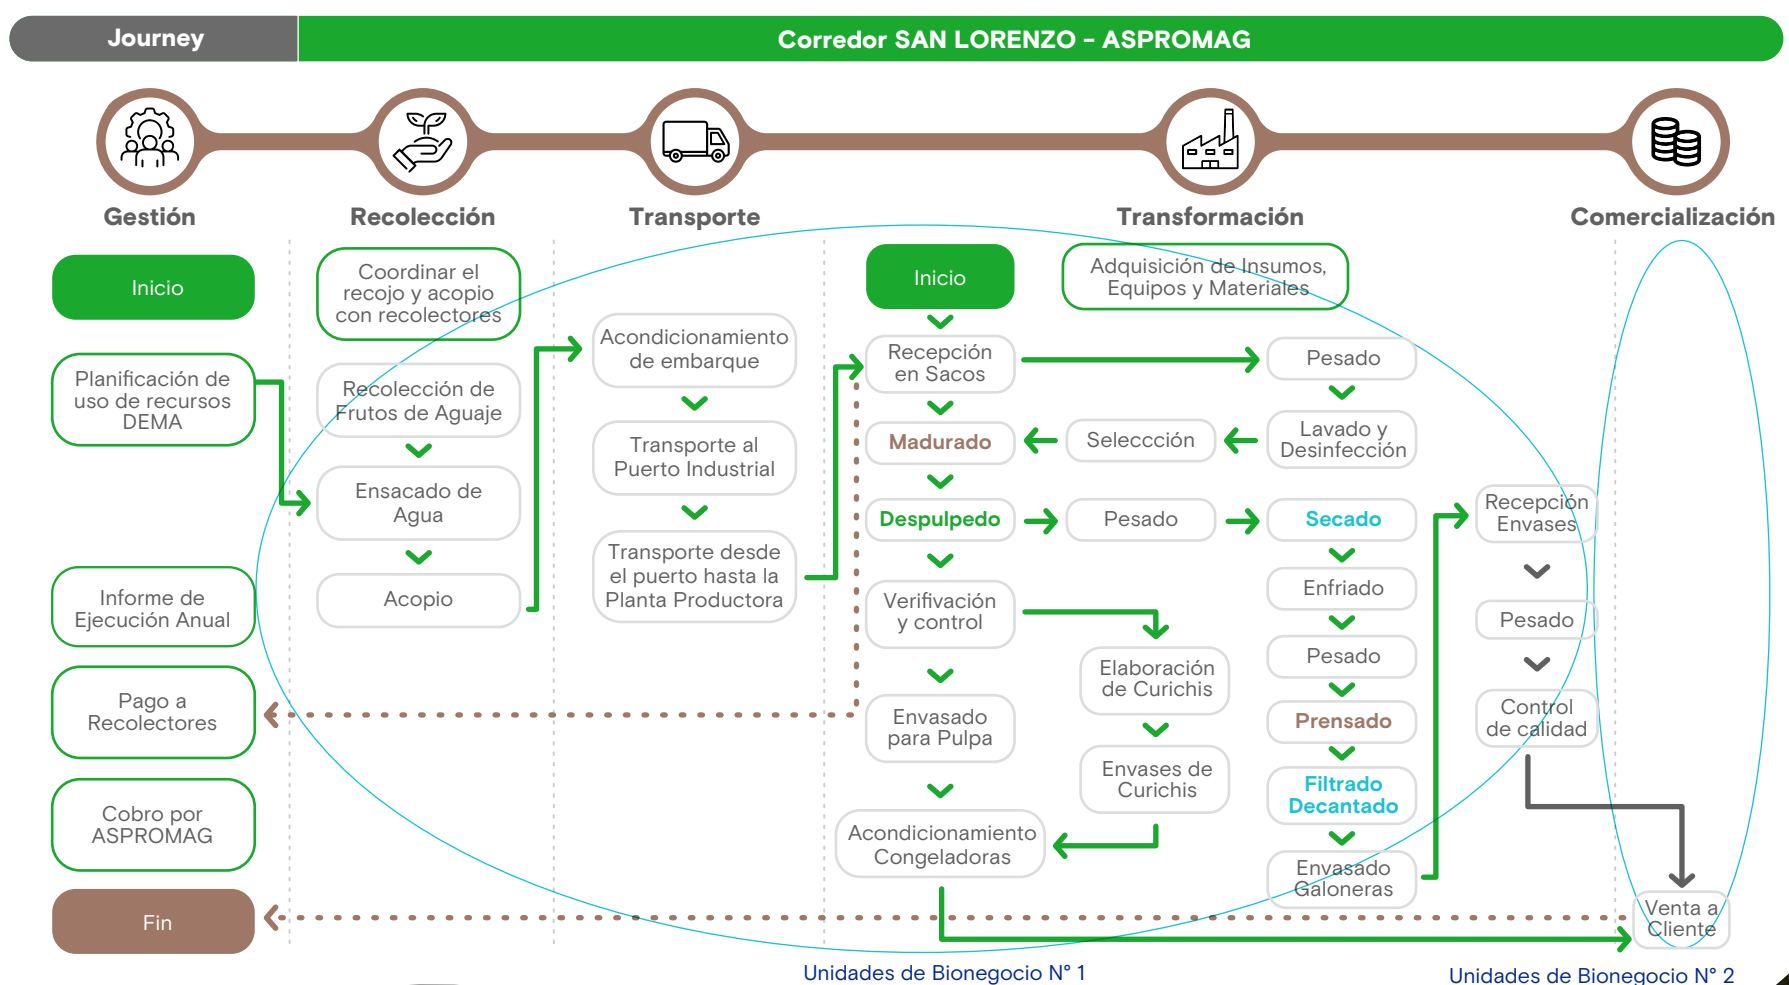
Journey

Corredor SAN LORENZO - ASPROMAG

Gestión

Recolección

Transporte

Transformación

Comercialización

Inicio

Planificación de uso de recursos DEMA

Informe de Ejecución Anual

Pago a Recolectores

Cobro por ASPROMAG

Fin

Coordinar el recojo y acopio con recolectores

Recolección de Frutos de Aguaje

Ensacado de Agua

Acopio

Acondicionamiento de embarque

Transporte al Puerto Industrial

Transporte desde el puerto hasta la Planta Productora

Inicio

Adquisición de Insumos, Equipos y Materiales

Recepción en Sacos

Pesado

Madurado

Seleccción

Lavado y Desinfección

Despulpedo

Pesado

Secado

Enfriado

Pesado

Prensado

Filtrado Decantado

Envasado Galoneras

Verifivación y control

Elaboración de Curichis

Envases de Curichis

Envasado para Pulpa

Acondicionamiento Congeladoras

Recepción Envases

Pesado

Control de calidad

Venta a Cliente

Unidades de Bionegocio N° 1

Unidades de Bionegocio N° 2